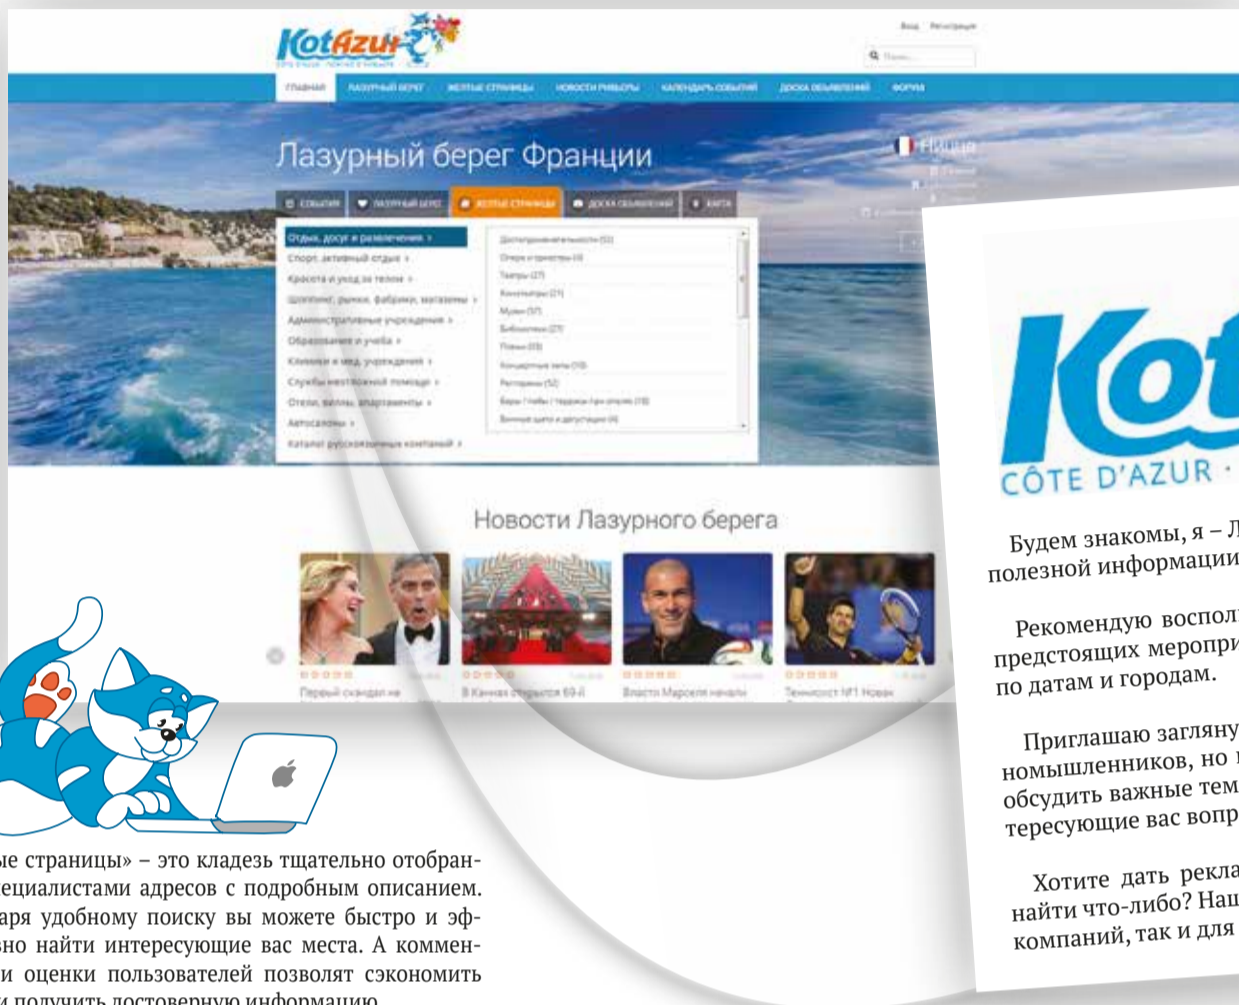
KotAzur

Вход Регистрация

Поиск...

ГЛАВНАЯ ЛАЗУРНЫЙ БЕРЕГ ЖЕЛТЫЕ СТРАНИЦЫ НОВОСТИ РИВЬЕРЫ КАЛЕНДАРЬ СОБЫТИЙ ДОСКА ОБЪЯВЛЕНИЙ ФОРУМ

Лазурный берег Франции

Ницца

СОБЫТИЯ ЛАЗУРНЫЙ БЕРЕГ ЖЕЛТЫЕ СТРАНИЦЫ ДОСКА ОБЪЯВЛЕНИЙ КАРТА

Отдых, досуг и развлечения ›
Спорт, активный отдых ›
Красота и уход за телом ›
Шопинг, рынки, фабрики, магазины ›
Административные учреждения ›
Образование и учеба ›
Клиники и мед. учреждения ›
Службы неотложной помощи ›
Отели, виллы, апартаменты ›
Автосалоны ›
Каталог русскоязычных компаний ›

Достопримечательности (50)
Опера и оркестры (4)
Театры (27)
Кинотеатры (21)
Музеи (37)
Библиотеки (21)
Пляжи (33)
Концертные залы (10)
Рестораны (52)
Бары / Клубы / Чайные при отелях (18)
Винные шато и дегустации (4)

Новости Лазурного берега

Первый скандал на
В Каннах открылся 69-й
Власти Марселя начали
Теннисист №1 Новак

KotAzur
CÔTE D'AZUR ·

Будем знакомы, я – Л
полезной информации

Рекомендую воспол
предстоящих меропри
по датам и городам.

Приглашаю заглянy
номышленников, но и
обсудить важные тем
тересующие вас вопр

Хотите дать рекла
найти что-либо? Наш
компаний, так и для

ые страницы» – это кладезь тщательно отобранециалистами адресов с подробным описанием. аря удобному поиску вы можете быстро и эфвно найти интересующие вас места. А комменти оценки пользователей позволят сэкономить и получить достоверную информацию.